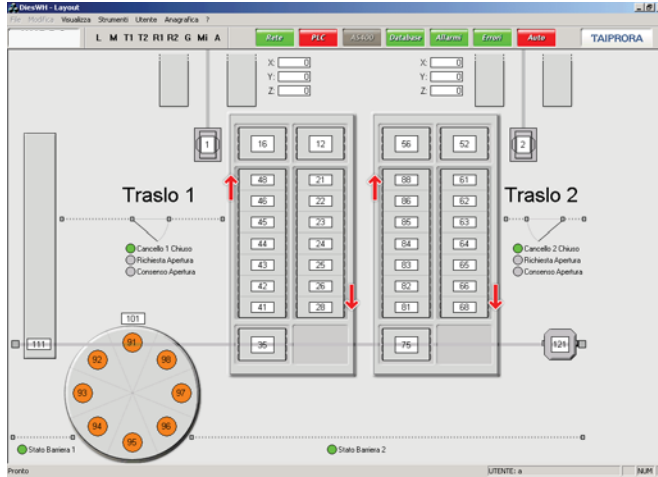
DiesWH - Layout

File Modifica Visualizza Strumenti Utente Anagrafica ?

L M T1 T2 R1 R2 G Mi A

Rete PLC AS400 Database Allarmi Errori Auto

TAIPRORA

X: 0
Y: 0
Z: 0

X: 0
Y: 0
Z: 0

1

2

16 12

56 52

Traslo 1

Traslo 2

48 21
46 22
45 23
44 24
43 25
42 26
41 28

88 61
86 62
85 63
84 64
83 65
82 66
81 68

Cancello 1 Chiuso
Richiesta Apertura
Consenso Apertura

Cancello 2 Chiuso
Richiesta Apertura
Consenso Apertura

36

75

111

121

101

91 92 98 93 97 94 96 95

Stato Barriera 1

Stato Barriera 2

Pronto

UTENTE: a

NUM